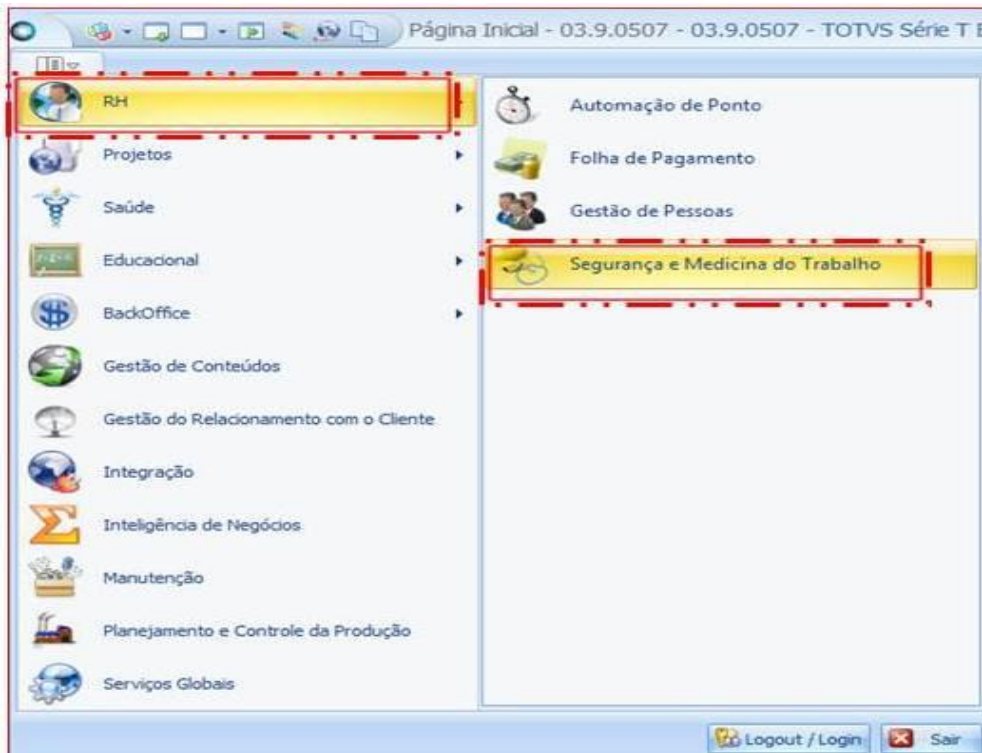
Página Inicial - 03.9.0507 - 03.9.0507 - TOTVS Série T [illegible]

RH
Projetos
Saúde
Educacional
BackOffice
Gestão de Conteúdos
Gestão do Relacionamento com o Cliente
Integração
Inteligência de Negócios
Manutenção
Planejamento e Controle da Produção
Serviços Globais

Automação de Ponto
Folha de Pagamento
Gestão de Pessoas
Segurança e Medicina do Trabalho

Logout / Login
Sair